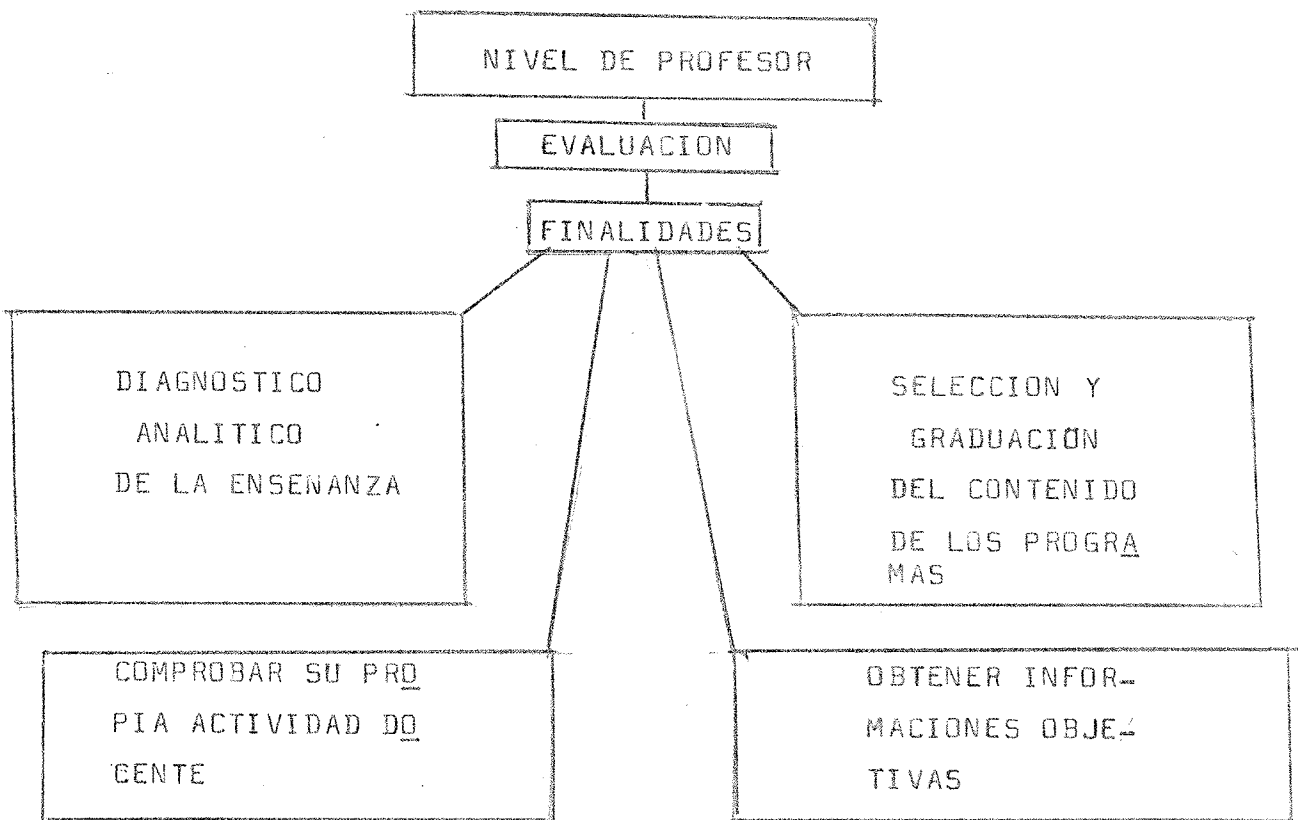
NIVEL DE PROFESOR

EVALUACION

FINALIDADES

DIAGNOSTICO ANALITICO DE LA ENSENANZA

SELECCION Y GRADUACION DEL CONTENIDO DE LOS PROGRAMAS

COMPROBAR SU PROPIA ACTIVIDAD DOCENTE

OBTENER INFORMACIONES OBJETIVAS